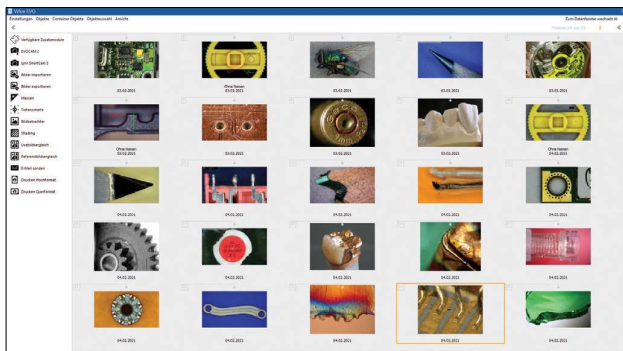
Vision EVO

Einstellungen Objekte Container Objekte Objektauswahl Ansicht

Zum Datenfenster wechseln

«

Verfügbare Zusatzmodule

EVOCAM 2

Lynx SmartCam 3

Bilder importieren

Bilder exportieren

Messen

Tiefenschärfe

Bildkatalog

Stitching

Livebildvergleich

Referenzbildvergleich

E-Mail senden

Drucken Hochformat

Drucken Querformat

03.02.2021

Ohne Namen
03.02.2021

03.02.2021

03.02.2021

03.02.2021

Ohne Namen
03.02.2021

03.02.2021

03.02.2021

03.02.2021

Ohne Namen
04.02.2021

04.02.2021

04.02.2021

04.02.2021

04.02.2021

04.02.2021

04.02.2021

04.02.2021

04.02.2021

04.02.2021

04.02.2021

04.02.2021

04.02.2021

04.02.2021

04.02.2021

04.02.2021